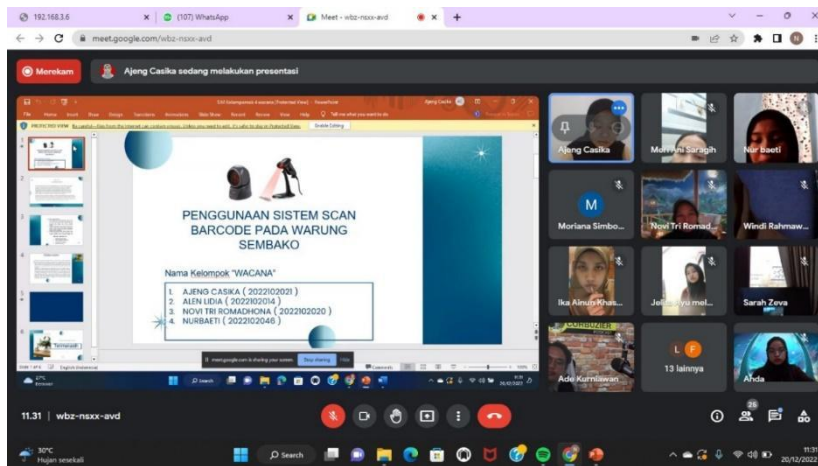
192.168.3.6
(107) WhatsApp
Meet - wbz-nsxx-avd
meet.google.com/wbz-nsxx-avd

Merekam
Ajeng Casika sedang melakukan presentasi

PROTECTED VIEW
Enable Editing

PENGGUNAAN SISTEM SCAN BARCODE PADA WARUNG SEMBAKO

Nama Kelompok "WACANA"

1. AJENG CASIKA ( 2022102021 )
2. ALEN LIDIA ( 2022102014 )
3. NOVI TRI ROMADHONA ( 2022102020 )
4. NURBAETI ( 2022102046 )

Terimakasih

meet.google.com is sharing your screen. Stop sharing Hide

Ajeng Casika
Meri Ani Saragih
Nur baeti
Moriana Simbo...
Novi Tri Romad...
Windi Rahmaw...
Ika Ainun Khas...
Jelita ayu mel...
Sarah Zeva
Ade Kurniawan
13 lainnya
Ahda

11.31 | wbz-nsxx-avd

30°C
Hujan sesekali
Search
11:31
20/12/2022